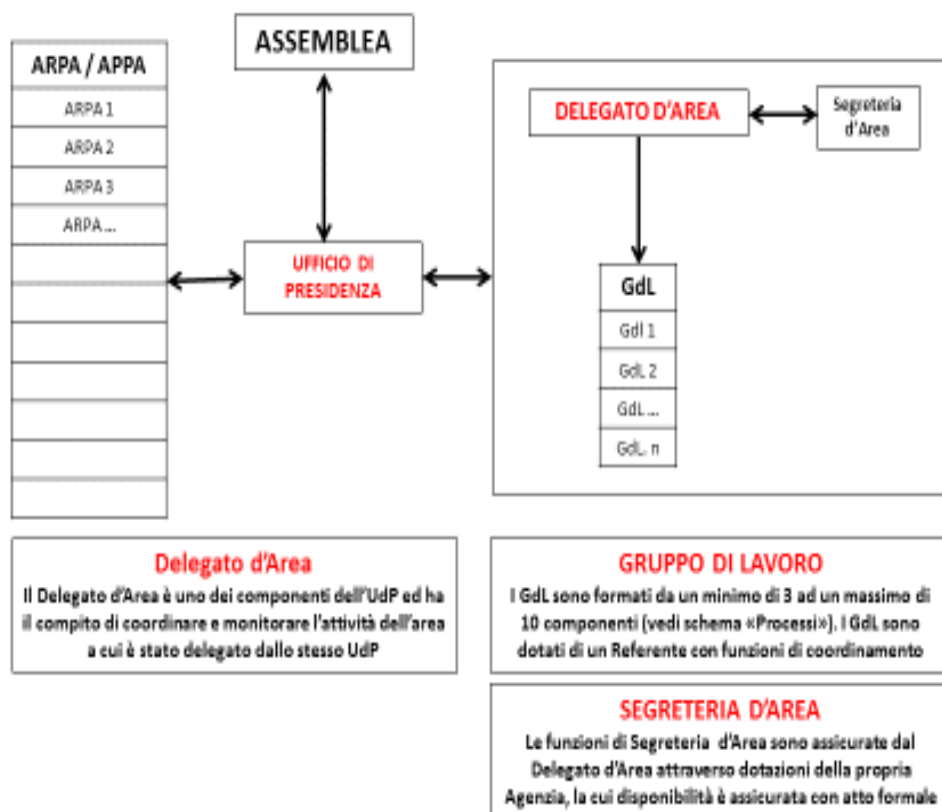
ASSEMBLEA

ARPA / APPA

ARPA 1

ARPA 2

ARPA 3

ARPA ...

UFFICIO DI PRESIDENZA

DELEGATO D'AREA

Segreteria d'Area

GdL

Gdl 1

GdL 2

GdL ...

GdL n

Delegato d'Area

Il Delegato d'Area è uno dei componenti dell'UdP ed ha il compito di coordinare e monitorare l'attività dell'area a cui è stato delegato dallo stesso UdP

GRUPPO DI LAVORO

I GdL sono formati da un minimo di 3 ad un massimo di 10 componenti (vedi schema «Processi»). I GdL sono dotati di un Referente con funzioni di coordinamento

SEGRETERIA D'AREA

Le funzioni di Segreteria d'Area sono assicurate dal Delegato d'Area attraverso dotazioni della propria Agenzia, la cui disponibilità è assicurata con atto formale